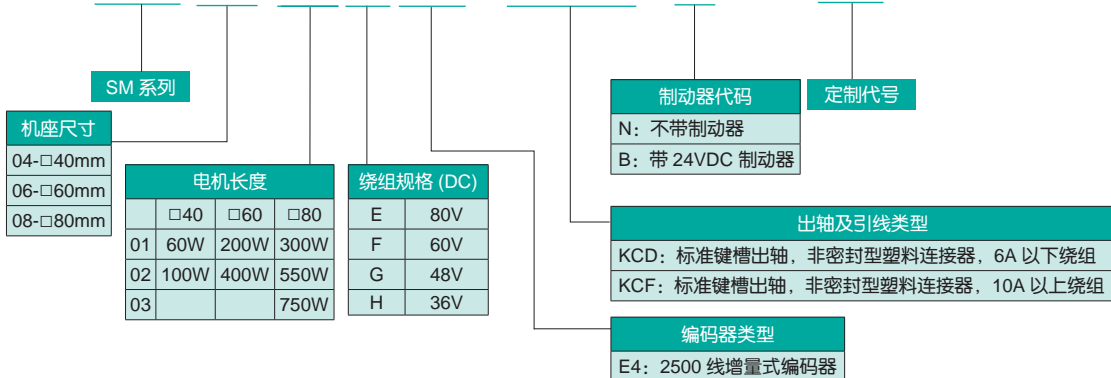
SM 系列

机座尺寸

04-□40mm
06-□60mm
08-□80mm

电机长度

| | □40 | □60 | □80 |
|---|---|---|---|
| 01 | 60W | 200W | 300W |
| 02 | 100W | 400W | 550W |
| 03 | | | 750W |

绕组规格 (DC)

| E | 80V |
|---|---|
| F | 60V |
| G | 48V |
| H | 36V |

制动器代码

N：不带制动器
B：带 24VDC 制动器

定制代号

出轴及引线类型

KCD：标准键槽出轴，非密封型塑料连接器，6A 以下绕组
KCF：标准键槽出轴，非密封型塑料连接器，10A 以上绕组

编码器类型

E4：2500 线增量式编码器